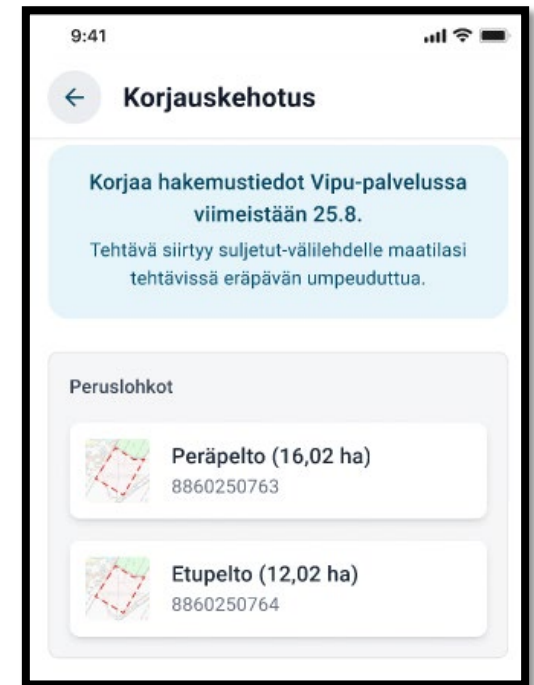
9:41

Korjauskehotus

Korjaa hakemustiedot Vipu-palvelussa viimeistään 25.8.

Tehtävä siirtyy suljetut-välilehdelle maatilasi tehtävissä eräpävän umpeuduttua.

Peruslohkot

Peräpelto (16,02 ha)
8860250763

Etupelto (12,02 ha)
8860250764